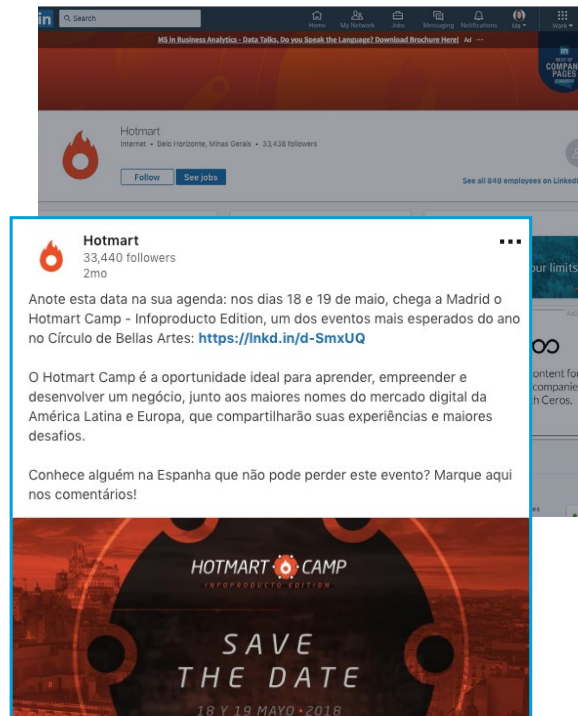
in Search

Home My Network Jobs Messaging Notifications Me Work

MS in Business Analytics - Data Talks. Do you Speak the Language? Download Brochure Here! Ad ···

BEST OF COMPANY PAGES

Hotmart
Internet · Belo Horizonte, Minas Gerais · 33,438 followers

Follow See jobs

See all 848 employees on LinkedIn

Hotmart
33,440 followers
2mo

Anote esta data na sua agenda: nos dias 18 e 19 de maio, chega a Madrid o Hotmart Camp - Infoproducto Edition, um dos eventos mais esperados do ano no Círculo de Bellas Artes: https://lnkd.in/d-SmxUQ

O Hotmart Camp é a oportunidade ideal para aprender, empreender e desenvolver um negócio, junto aos maiores nomes do mercado digital da América Latina e Europa, que compartilharão suas experiências e maiores desafios.

Conhece alguém na Espanha que não pode perder este evento? Marque aqui nos comentários!

our limits

content for
companies
h Ceros.

HOTMART CAMP
INFOPRODUCTO EDITION

SAVE
THE DATE

18 Y 19 MAYO · 2018